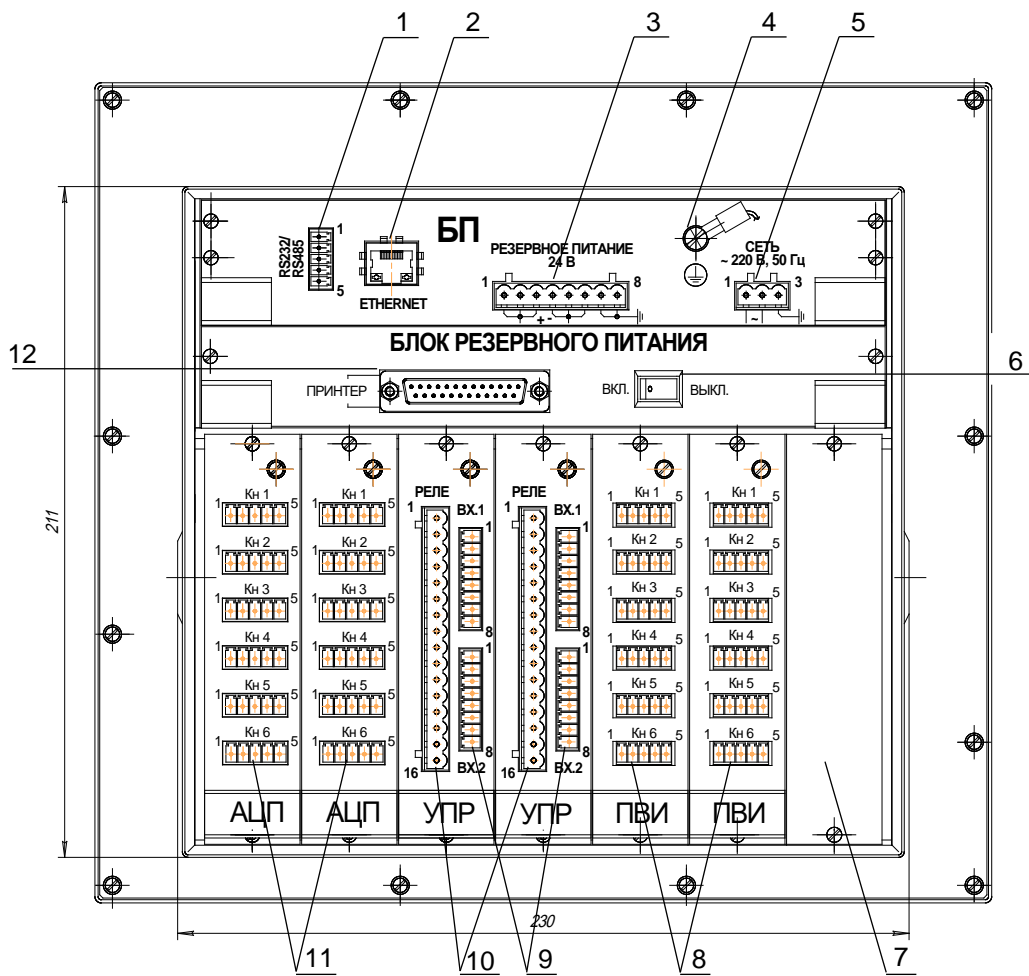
1
2
3
4
5
БП
RS232/ RS485
1
5
ETHERNET
РЕЗЕРВНОЕ ПИТАНИЕ 24 В
1
8
+
СЕТЬ ~ 220 В, 50 Гц
1
3
~
12
БЛОК РЕЗЕРВНОГО ПИТАНИЯ
6
ПРИНТЕР
ВКЛ.
ВЫКЛ.
211

Кн 1 | Кн 2 | Кн 3 | Кн 4 | Кн 5 | Кн 6
1 5

Кн 1 | Кн 2 | Кн 3 | Кн 4 | Кн 5 | Кн 6
1 5

РЕЛЕ
1
ВХ.1
1
8
1
8
16
ВХ.2

РЕЛЕ
1
ВХ.1
1
8
1
8
16
ВХ.2

Кн 1 | Кн 2 | Кн 3 | Кн 4 | Кн 5 | Кн 6
1 5

Кн 1 | Кн 2 | Кн 3 | Кн 4 | Кн 5 | Кн 6
1 5

АЦП
АЦП
УПР
УПР
ПВИ
ПВИ
230
11
10
9
8
7